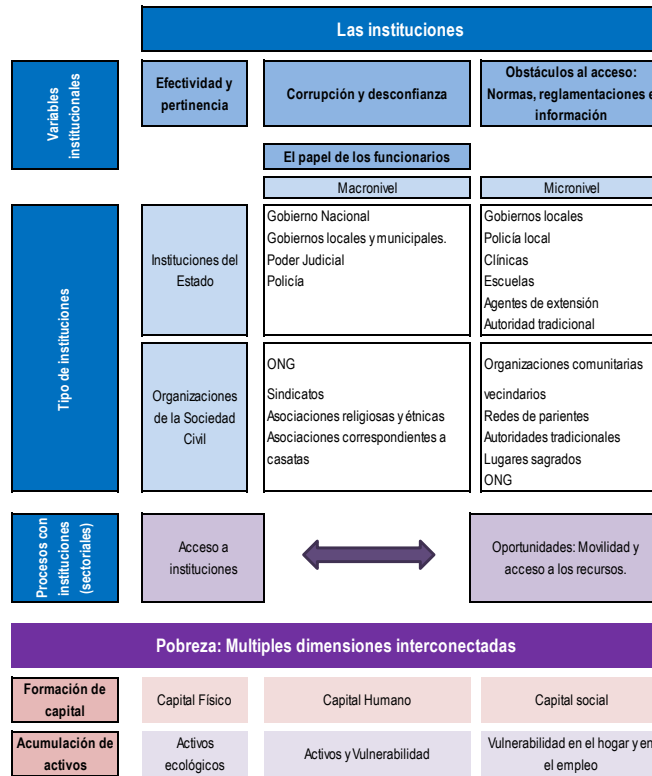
Las instituciones

Variables institucionales

Efectividad y pertinencia

Corrupción y desconfianza

Obstáculos al acceso: Normas, reglamentaciones e información

El papel de los funcionarios

Macronivel

Micronivel

Tipo de instituciones

Instituciones del Estado

Gobierno Nacional
Gobiernos locales y municipales.
Poder Judicial
Policía

Gobiernos locales
Policía local
Clínicas
Escuelas
Agentes de extensión
Autoridad tradicional

Organizaciones de la Sociedad Civil

ONG
Sindicatos
Asociaciones religiosas y étnicas
Asociaciones correspondientes a casatas

Organizaciones comunitarias
vecindarios
Redes de parientes
Autoridades tradicionales
Lugares sagrados
ONG

Procesos con instituciones (sectoriales)

Acceso a instituciones

Oportunidades: Movilidad y acceso a los recursos.

Pobreza: Multiples dimensiones interconectadas

| Formación de capital | Capital Físico | Capital Humano | Capital social |
|---|---|---|---|
| Acumulación de activos | Activos ecológicos | Activos y Vulnerabilidad | Vulnerabilidad en el hogar y en el empleo |